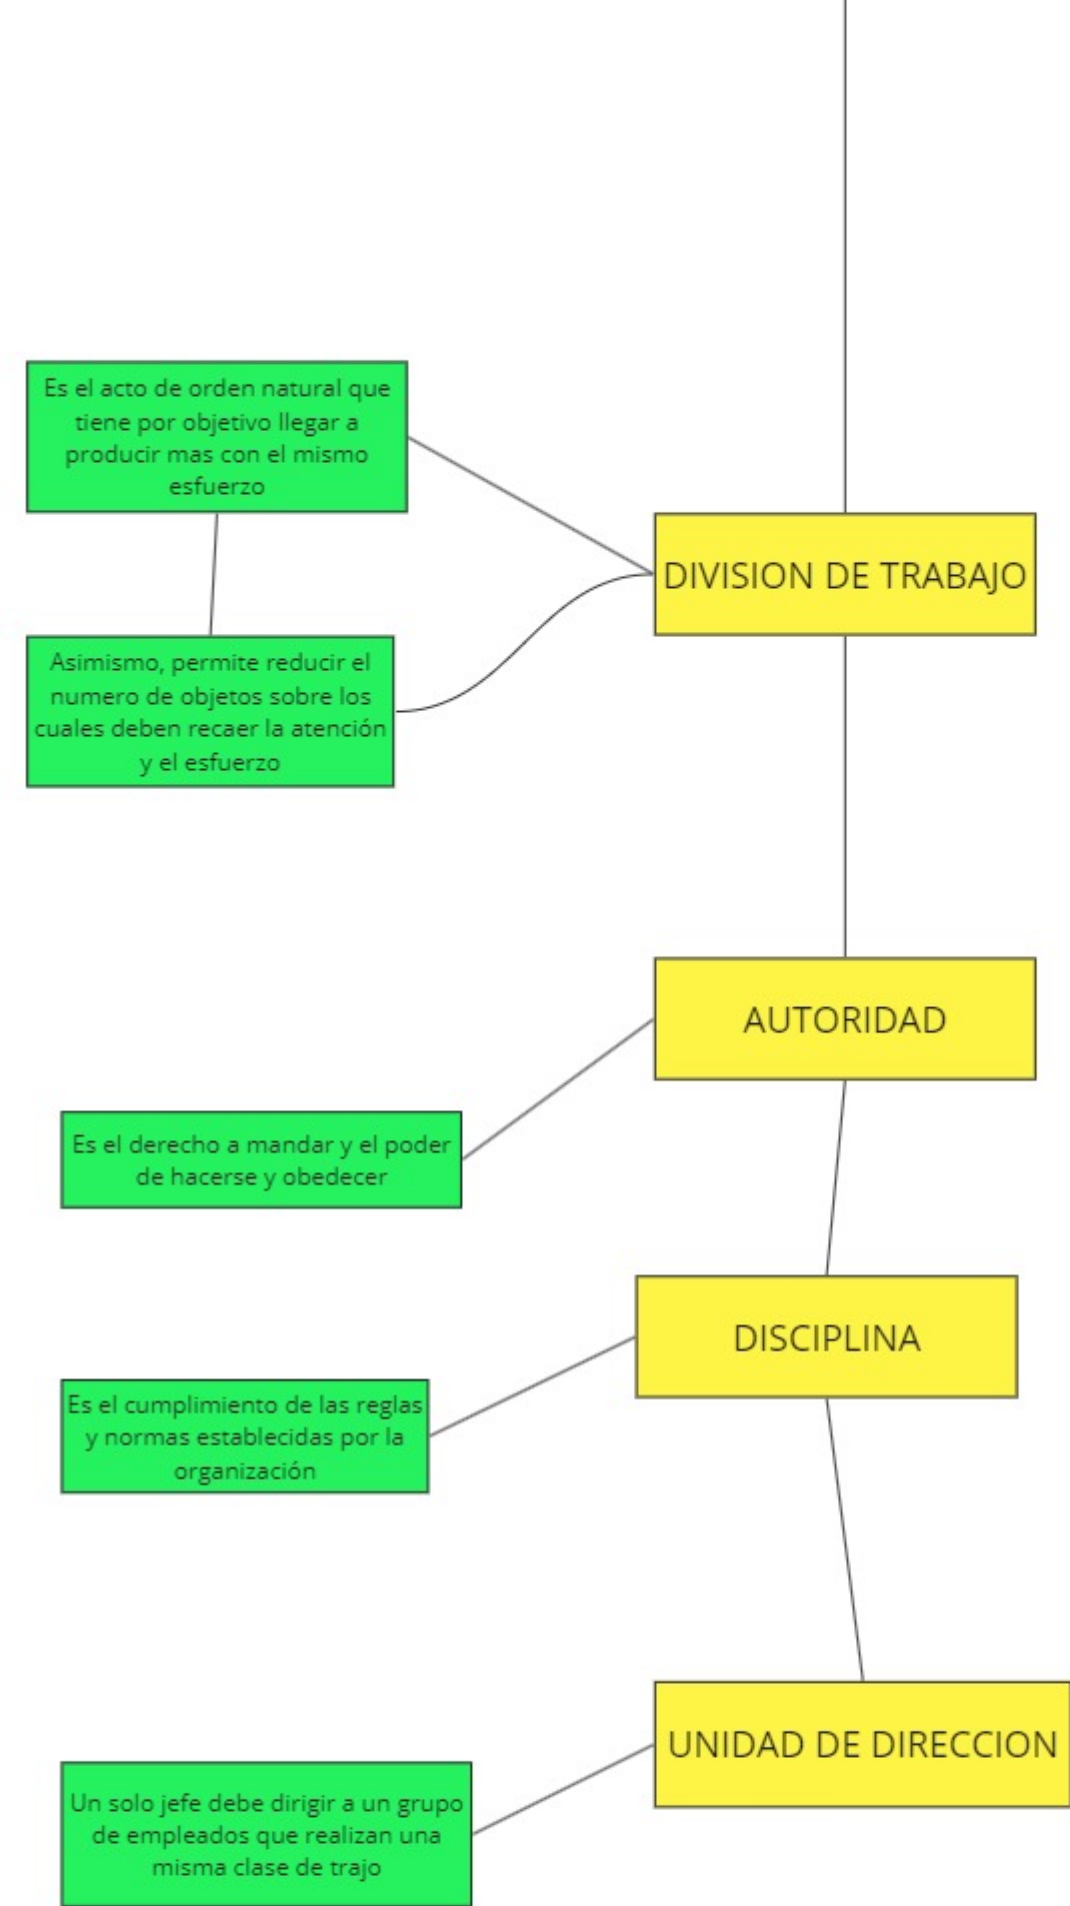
Es el acto de orden natural que tiene por objetivo llegar a producir mas con el mismo esfuerzo

DIVISION DE TRABAJO

Asimismo, permite reducir el numero de objetos sobre los cuales deben recaer la atención y el esfuerzo

AUTORIDAD

Es el derecho a mandar y el poder de hacerse y obedecer

DISCIPLINA

Es el cumplimiento de las reglas y normas establecidas por la organización

UNIDAD DE DIRECCION

Un solo jefe debe dirigir a un grupo de empleados que realizan una misma clase de trajo